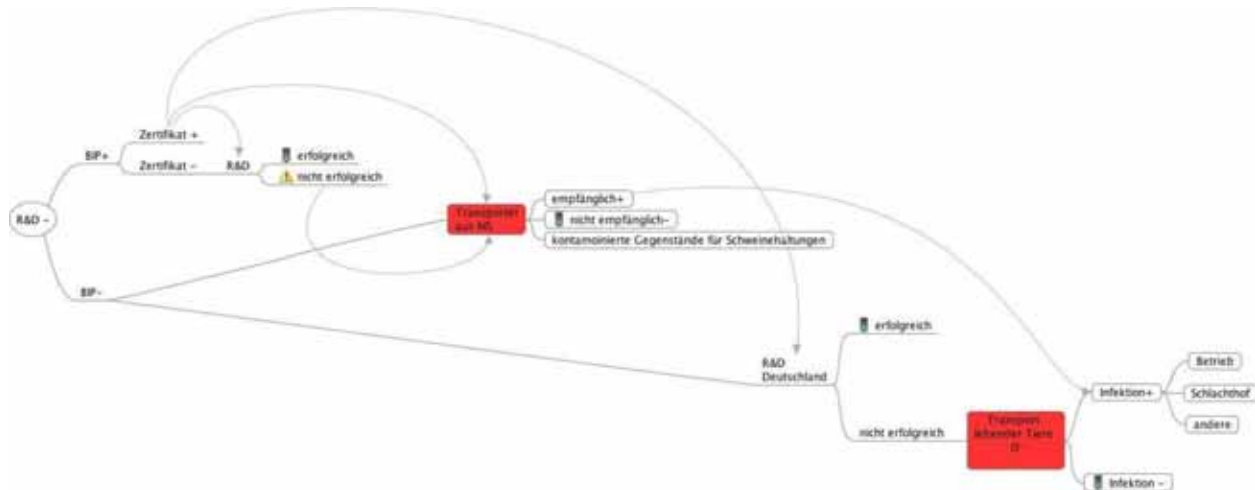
R&D –

BIP+

Zertifikat +

Zertifikat –

R&D

erfolgreich

nicht erfolgreich

Transporter aus MS

empfänglich+

nicht empfänglich–

kontaminierte Gegenstände für Schweinehaltungen

BIP–

erfolgreich

R&D Deutschland

nicht erfolgreich

Transport lebender Tiere D

Infektion+

Betrieb

Schlachthof

andere

Infektion –